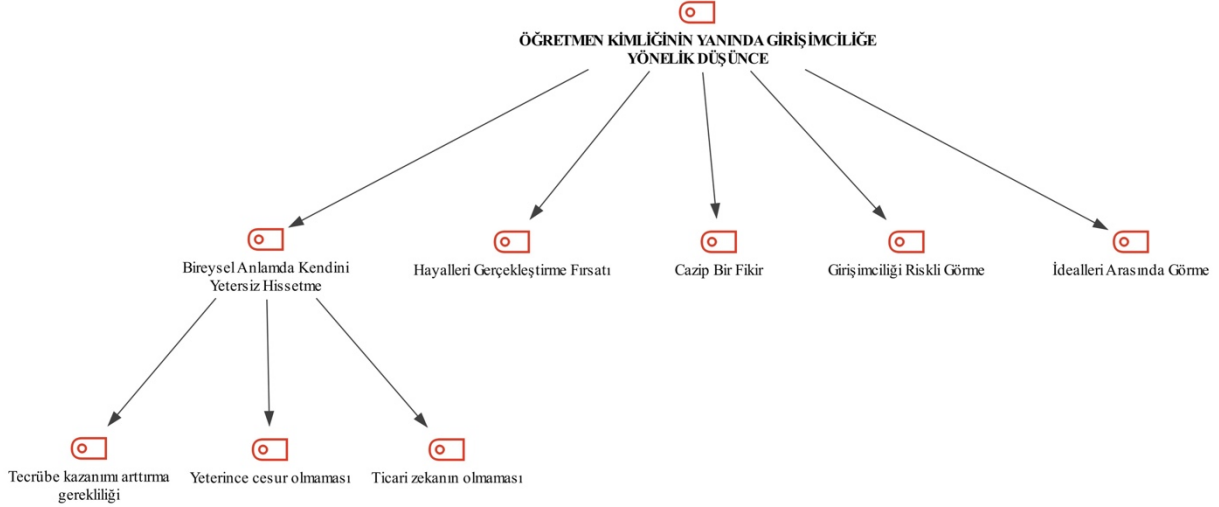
ÖĞRETMEN KİMLİĞİNİN YANINDA GİRİŞİMCİLİĞE YÖNELİK DÜŞÜNCE

Bireysel Anlamda Kendini Yetersiz Hissetme

Hayalleri Gerçekleştirme Fırsatı

Cazip Bir Fikir

Girişimciliği Riskli Görme

İdealleri Arasında Görme

Tecrübe kazanımı arttırma gerekliliği

Yeterince cesur olmaması

Ticari zekanın olmaması